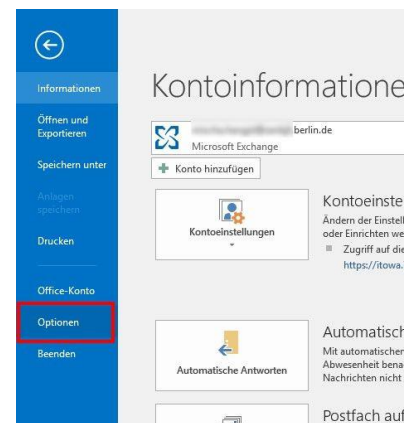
Informationen

Öffnen und Exportieren

Speichern unter

Anlagen speichern

Drucken

Office-Konto

Optionen

Beenden

Kontoinformatione

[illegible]berlin.de
Microsoft Exchange

Konto hinzufügen

Kontoeinstellungen

Kontoeinste

Ändern der Einstell oder Einrichten we

Zugriff auf die
https://itowa.

Automatische Antworten

Automatisch

Mit automatischer Abwesenheit bena Nachrichten nicht

Postfach au